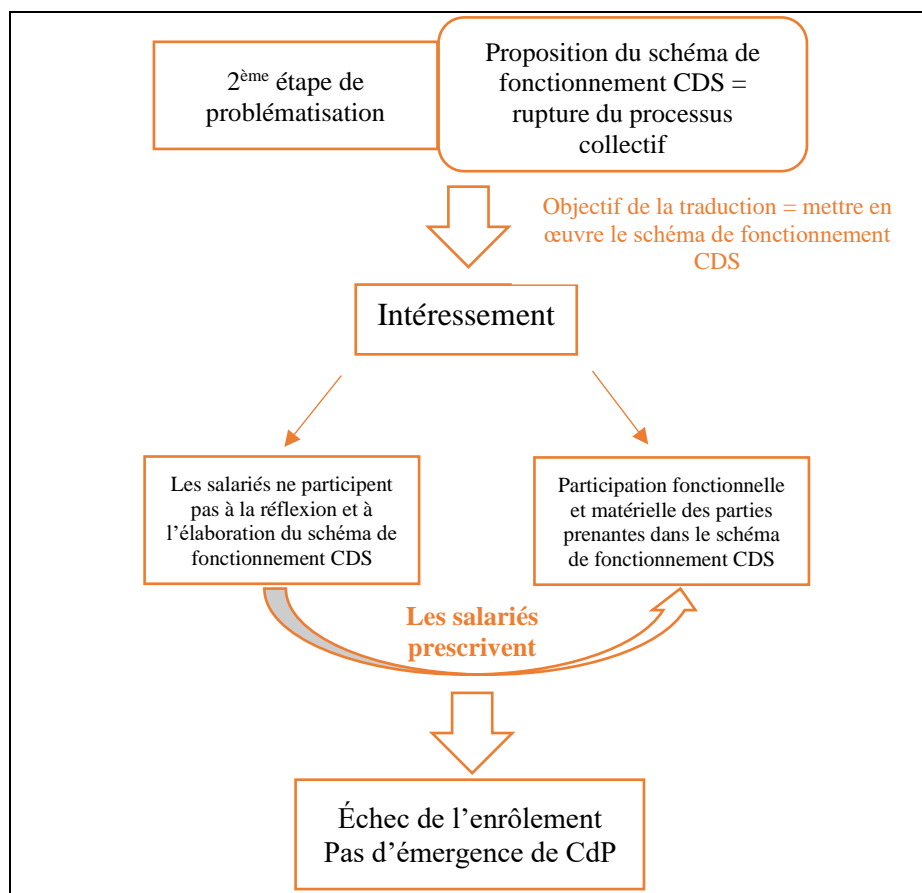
2$^{ème}$ étape de problématisation

Proposition du schéma de fonctionnement CDS = rupture du processus collectif

Objectif de la traduction = mettre en œuvre le schéma de fonctionnement CDS

Intéressement

Les salariés ne participent pas à la réflexion et à l'élaboration du schéma de fonctionnement CDS

Participation fonctionnelle et matérielle des parties prenantes dans le schéma de fonctionnement CDS

Les salariés prescrivent

Échec de l'enrôlement
Pas d'émergence de CdP